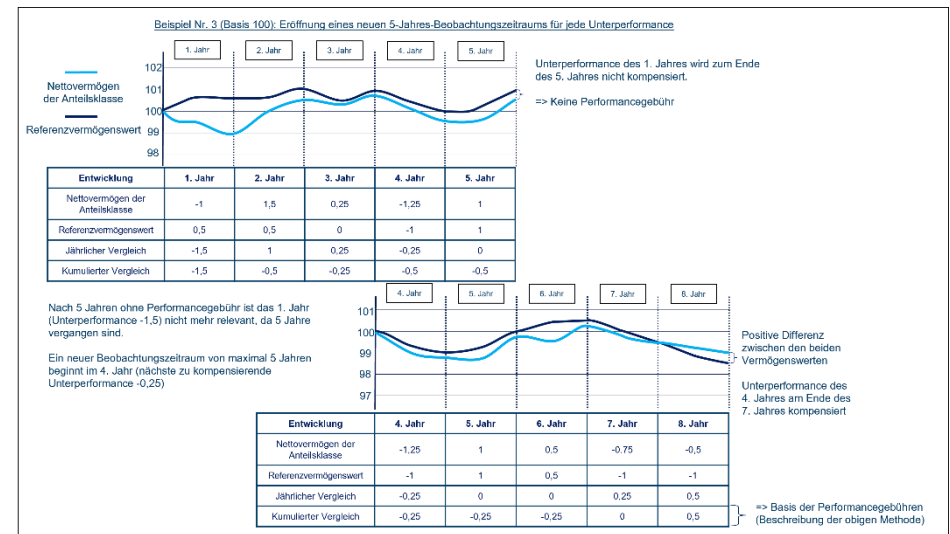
Beispiel Nr. 3 (Basis 100): Eröffnung eines neuen 5-Jahres-Beobachtungszeitraums für jede Unterperformance

1. Jahr | 2. Jahr | 3. Jahr | 4. Jahr | 5. Jahr

102
101
100
99
98

Nettovermögen der Anteilsklasse

Referenzvermögenswert

Unterperformance des 1. Jahres wird zum Ende des 5. Jahres nicht kompensiert.

=> Keine Performancegebühr

| Entwicklung | 1. Jahr | 2. Jahr | 3. Jahr | 4. Jahr | 5. Jahr |
|---|---|---|---|---|---|
| Nettovermögen der Anteilsklasse | -1 | 1,5 | 0,25 | -1,25 | 1 |
| Referenzvermögenswert | 0,5 | 0,5 | 0 | -1 | 1 |
| Jährlicher Vergleich | -1,5 | 1 | 0,25 | -0,25 | 0 |
| Kumulierter Vergleich | -1,5 | -0,5 | -0,25 | -0,5 | -0,5 |

Nach 5 Jahren ohne Performancegebühr ist das 1. Jahr (Unterperformance -1,5) nicht mehr relevant, da 5 Jahre vergangen sind.

Ein neuer Beobachtungszeitraum von maximal 5 Jahren beginnt im 4. Jahr (nächste zu kompensierende Unterperformance -0,25)

4. Jahr | 5. Jahr | 6. Jahr | 7. Jahr | 8. Jahr

101
100
99
98
97

Positive Differenz zwischen den beiden Vermögenswerten

Unterperformance des 4. Jahres am Ende des 7. Jahres kompensiert

| Entwicklung | 4. Jahr | 5. Jahr | 6. Jahr | 7. Jahr | 8. Jahr |
|---|---|---|---|---|---|
| Nettovermögen der Anteilsklasse | -1,25 | 1 | 0,5 | -0.75 | -0,5 |
| Referenzvermögenswert | -1 | 1 | 0,5 | -1 | -1 |
| Jährlicher Vergleich | -0,25 | 0 | 0 | 0,25 | 0,5 |
| Kumulierter Vergleich | -0,25 | -0,25 | -0,25 | 0 | 0,5 |

=> Basis der Performancegebühren (Beschreibung der obigen Methode)